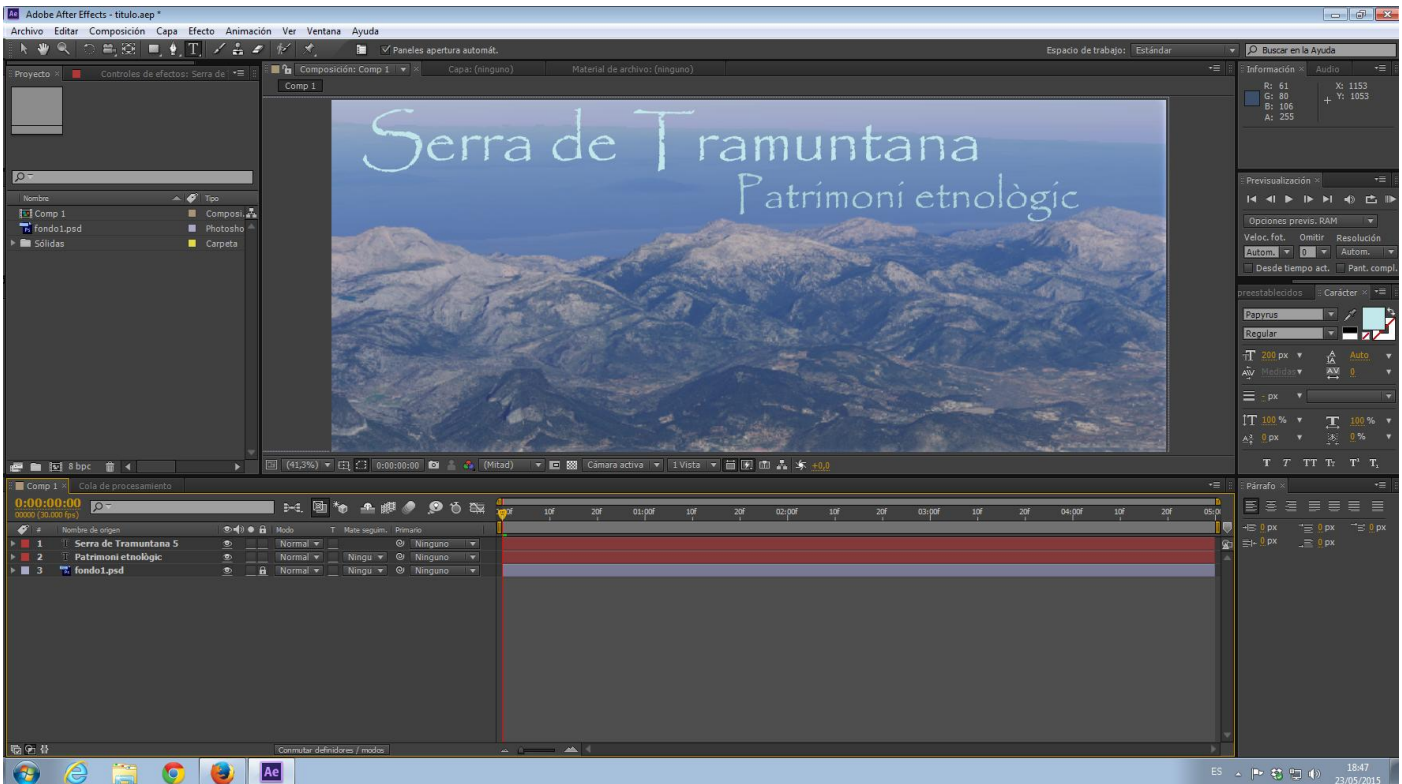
Adobe After Effects - titulo.aep *

Archivo Editar Composición Capa Efecto Animación Ver Ventana Ayuda

Paneles apertura automát.

Espacio de trabajo: Estándar

Buscar en la Ayuda

Proyecto × Controles de efectos: Serra de

Composición: Comp 1 × Capa: (ninguno) Material de archivo: (ninguno)

Comp 1

Información × Audio

R: 61
G: 80
B: 106
A: 255

X: 1153
Y: 1053

Nombre Tipo

Comp 1 Composi...
fondo1.psd Photosho
Sólidas Carpeta

Serra de Tramuntana

Patrimoni etnològic

Previsualización ×

Opciones previs. RAM

Veloc. fot. Omitir Resolución

Autom. 0 Autom.

Desde tiempo act. Pant. compl.

preestablecidos Carácter ×

Papyrus

Regular

200 px Auto

Medidas 0

- px

100 % 100 %

0 px 0 %

8 bpc

(41,3%) 0:00:00:00 (Mitad) Cámara activa 1 Vista +0,0

Comp 1 × Cola de procesamiento

0:00:00:00
00000 (30.00 fps)

Nombre de origen Modo T Mate seguim. Primario

1 Serra de Tramuntana 5 Normal Ninguno
2 Patrimoni etnològic Normal Ningu Ninguno
3 fondo1.psd Normal Ningu Ninguno

0f 10f 20f 01:00f 10f 20f 02:00f 10f 20f 03:00f 10f 20f 04:00f 10f 20f 05:0

Párrafo ×

0 px 0 px 0 px
0 px 0 px

Conmutar definidores / modos

ES 18:47 23/05/2015